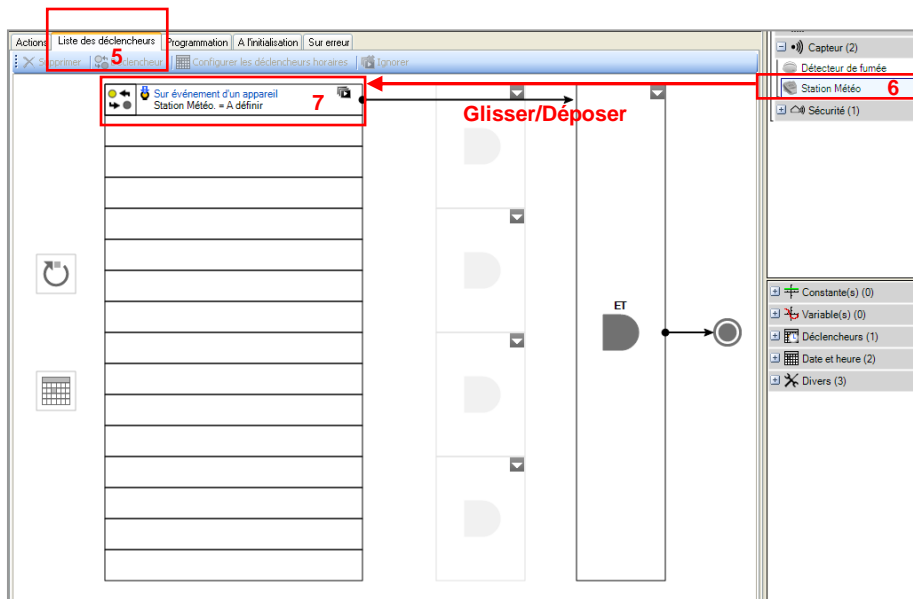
Actions | Liste des déclencheurs | Programmation | A l'initialisation | Sur erreur

5

Supprimer | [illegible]clencheur | Configurer les déclencheurs horaires | Ignorer

Sur événement d'un appareil
Station Météo. = A définir

7

Glisser/Déposer

ET

Capteur (2)
Détecteur de fumée
Station Météo

6

Sécurité (1)

Constante(s) (0)
Variable(s) (0)
Déclencheurs (1)
Date et heure (2)
Divers (3)